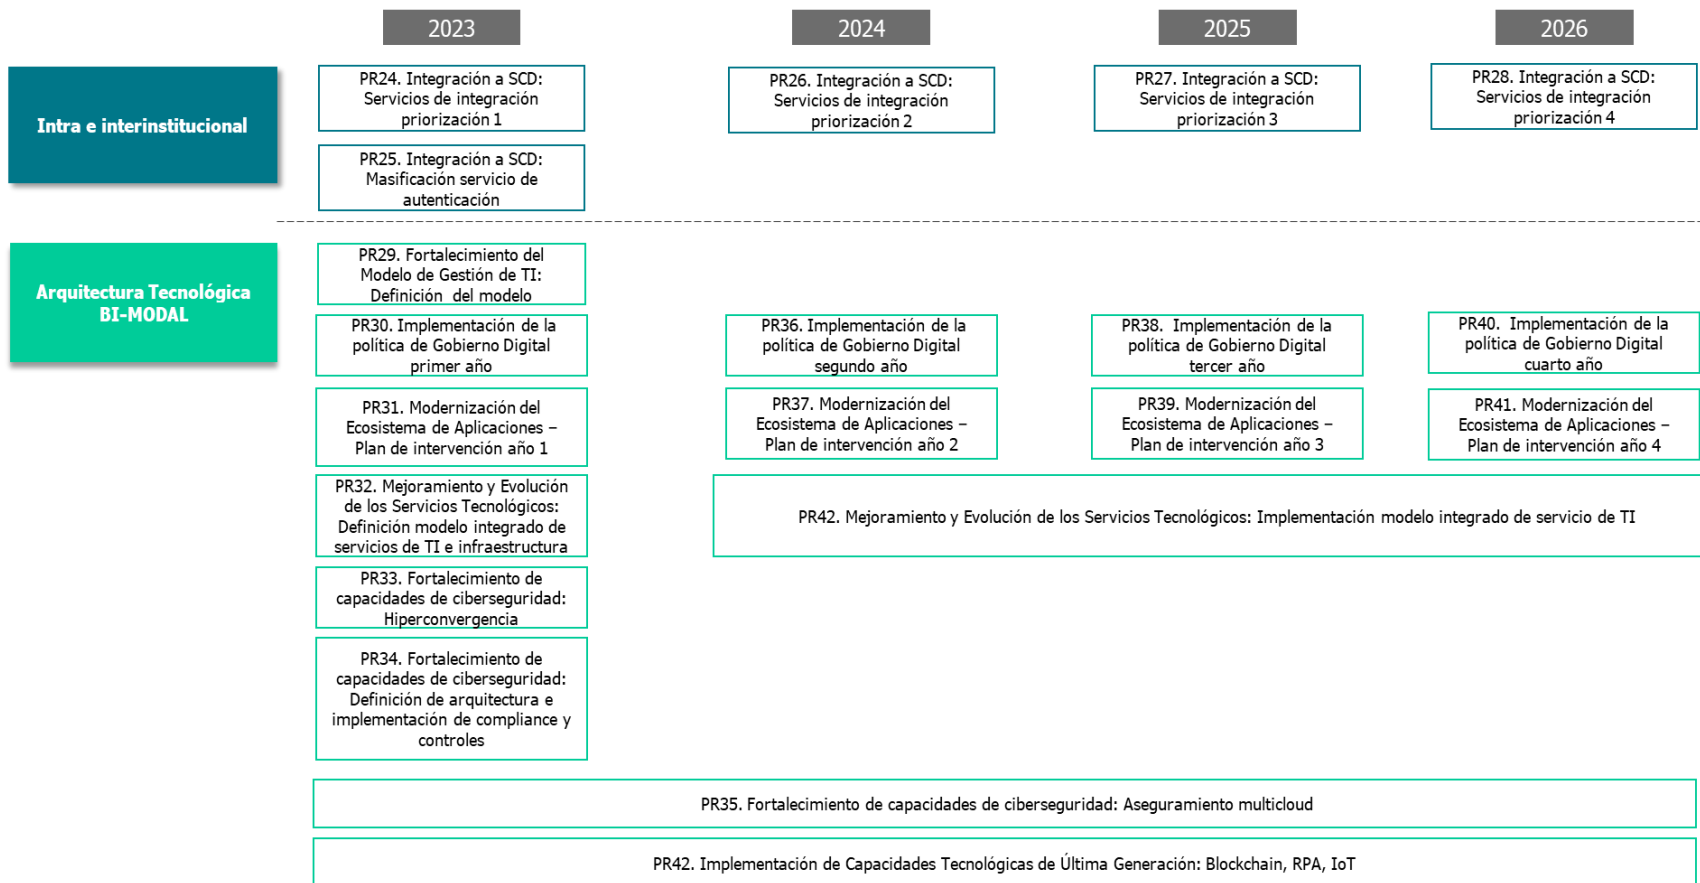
2023

2024

2025

2026

Intra e interinstitucional

PR24. Integración a SCD: Servicios de integración priorización 1

PR25. Integración a SCD: Masificación servicio de autenticación

PR26. Integración a SCD: Servicios de integración priorización 2

PR27. Integración a SCD: Servicios de integración priorización 3

PR28. Integración a SCD: Servicios de integración priorización 4

Arquitectura Tecnológica BI-MODAL

PR29. Fortalecimiento del Modelo de Gestión de TI: Definición del modelo

PR30. Implementación de la política de Gobierno Digital primer año

PR31. Modernización del Ecosistema de Aplicaciones – Plan de intervención año 1

PR32. Mejoramiento y Evolución de los Servicios Tecnológicos: Definición modelo integrado de servicios de TI e infraestructura

PR33. Fortalecimiento de capacidades de ciberseguridad: Hiperconvergencia

PR34. Fortalecimiento de capacidades de ciberseguridad: Definición de arquitectura e implementación de compliance y controles

PR36. Implementación de la política de Gobierno Digital segundo año

PR37. Modernización del Ecosistema de Aplicaciones – Plan de intervención año 2

PR38. Implementación de la política de Gobierno Digital tercer año

PR39. Modernización del Ecosistema de Aplicaciones – Plan de intervención año 3

PR40. Implementación de la política de Gobierno Digital cuarto año

PR41. Modernización del Ecosistema de Aplicaciones – Plan de intervención año 4

PR42. Mejoramiento y Evolución de los Servicios Tecnológicos: Implementación modelo integrado de servicio de TI

PR35. Fortalecimiento de capacidades de ciberseguridad: Aseguramiento multicloud

PR42. Implementación de Capacidades Tecnológicas de Última Generación: Blockchain, RPA, IoT